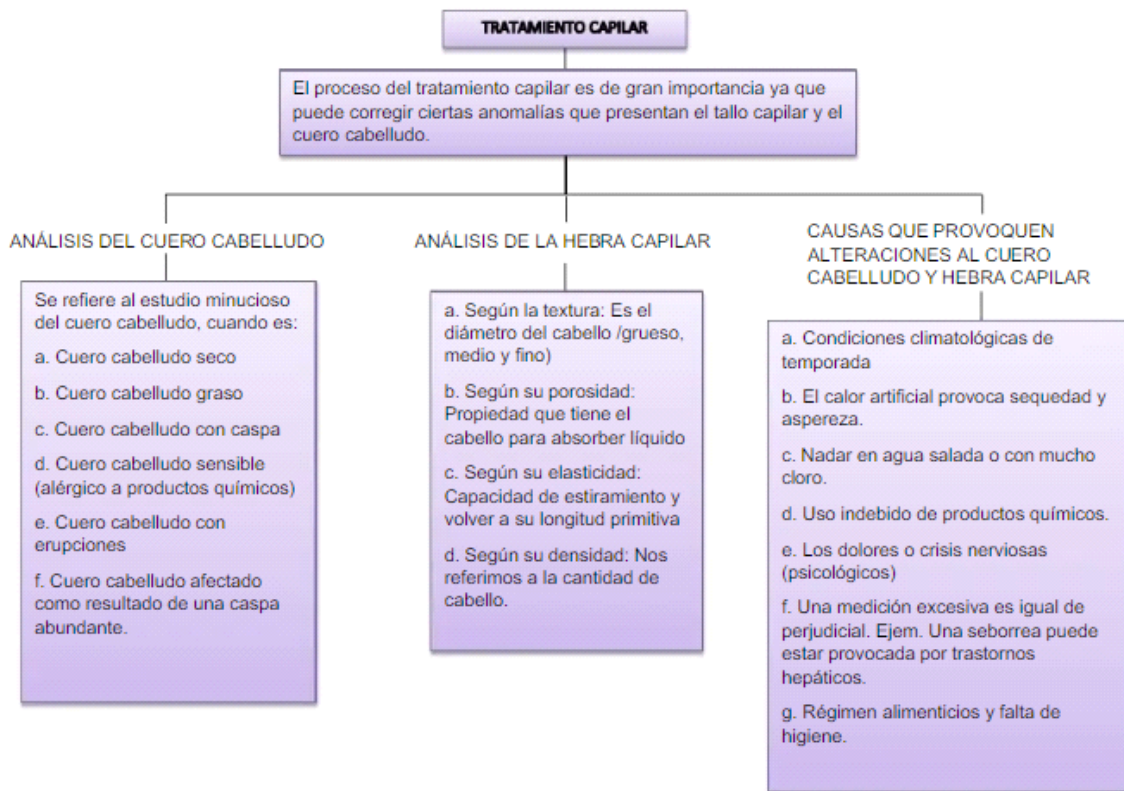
TRATAMIENTO CAPILAR

El proceso del tratamiento capilar es de gran importancia ya que puede corregir ciertas anomalías que presentan el tallo capilar y el cuero cabelludo.

ANÁLISIS DEL CUERO CABELLUDO

Se refiere al estudio minucioso del cuero cabelludo, cuando es:

a. Cuero cabelludo seco

b. Cuero cabelludo graso

c. Cuero cabelludo con caspa

d. Cuero cabelludo sensible (alérgico a productos químicos)

e. Cuero cabelludo con erupciones

f. Cuero cabelludo afectado como resultado de una caspa abundante.

ANÁLISIS DE LA HEBRA CAPILAR

a. Según la textura: Es el diámetro del cabello /grueso, medio y fino)

b. Según su porosidad: Propiedad que tiene el cabello para absorber líquido

c. Según su elasticidad: Capacidad de estiramiento y volver a su longitud primitiva

d. Según su densidad: Nos referimos a la cantidad de cabello.

CAUSAS QUE PROVOQUEN ALTERACIONES AL CUERO CABELLUDO Y HEBRA CAPILAR

a. Condiciones climatológicas de temporada

b. El calor artificial provoca sequedad y aspereza.

c. Nadar en agua salada o con mucho cloro.

d. Uso indebido de productos químicos.

e. Los dolores o crisis nerviosas (psicológicos)

f. Una medición excesiva es igual de perjudicial. Ejem. Una seborrea puede estar provocada por trastornos hepáticos.

g. Régimen alimenticios y falta de higiene.